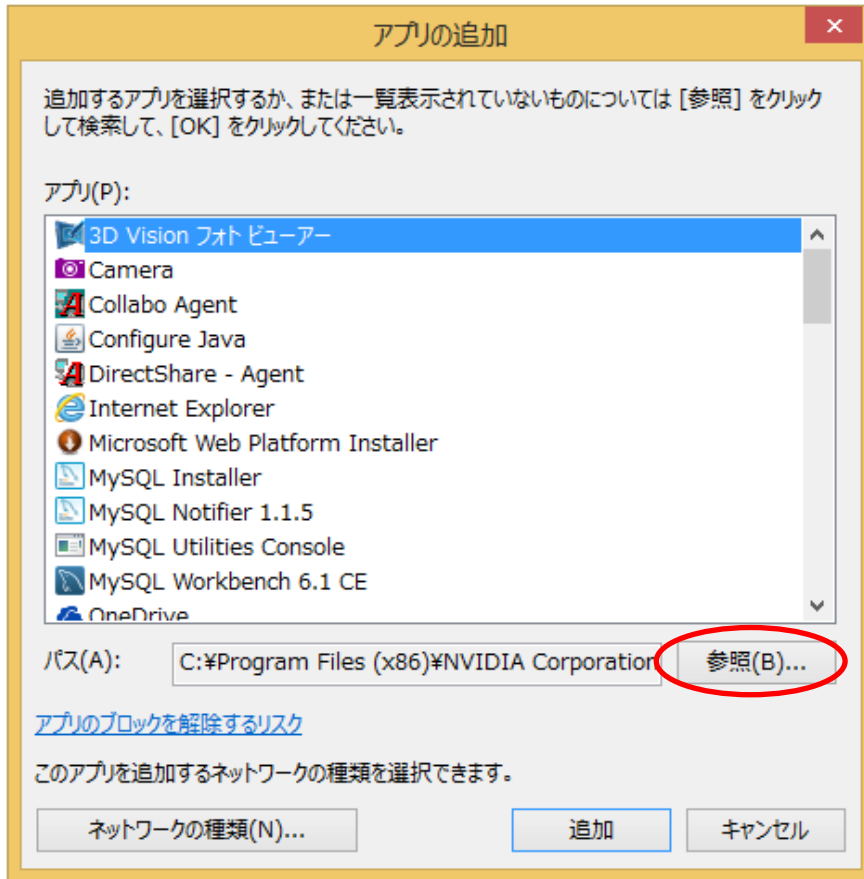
アプリの追加

追加するアプリを選択するか、または一覧表示されていないものについては [参照] をクリックして検索して、[OK] をクリックしてください。

アプリ(P):

3D Vision フォト ビューアー
Camera
Collabo Agent
Configure Java
DirectShare - Agent
Internet Explorer
Microsoft Web Platform Installer
MySQL Installer
MySQL Notifier 1.1.5
MySQL Utilities Console
MySQL Workbench 6.1 CE
OneDrive

パス(A): C:¥Program Files (x86)¥NVIDIA Corporation 参照(B)...

アプリのブロックを解除するリスク

このアプリを追加するネットワークの種類を選択できます。

ネットワークの種類(N)... 追加 キャンセル